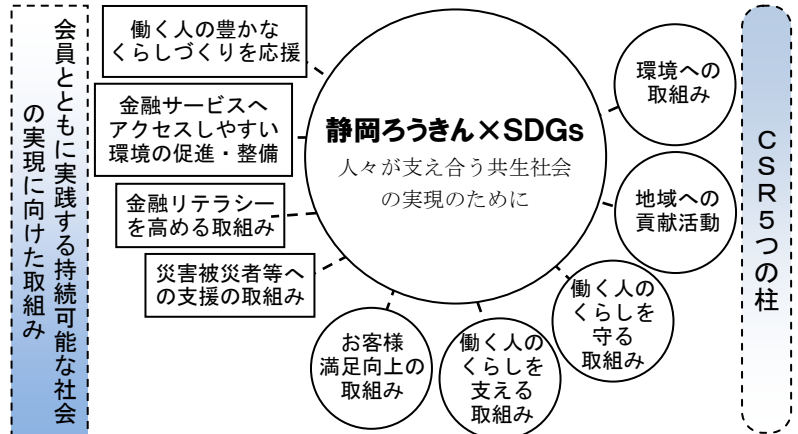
会員とともに実践する持続可能な社会の実現に向けた取組み

働く人の豊かなくらしづくりを応援

金融サービスへアクセスしやすい環境の促進・整備

金融リテラシーを高める取組み

災害被災者等への支援の取組み

静岡ろうきん×SDGs
人々が支え合う共生社会の実現のために

お客様満足向上の取組み

働く人のくらしを支える取組み

働く人のくらしを守る取組み

地域への貢献活動

環境への取組み

CSR5つの柱